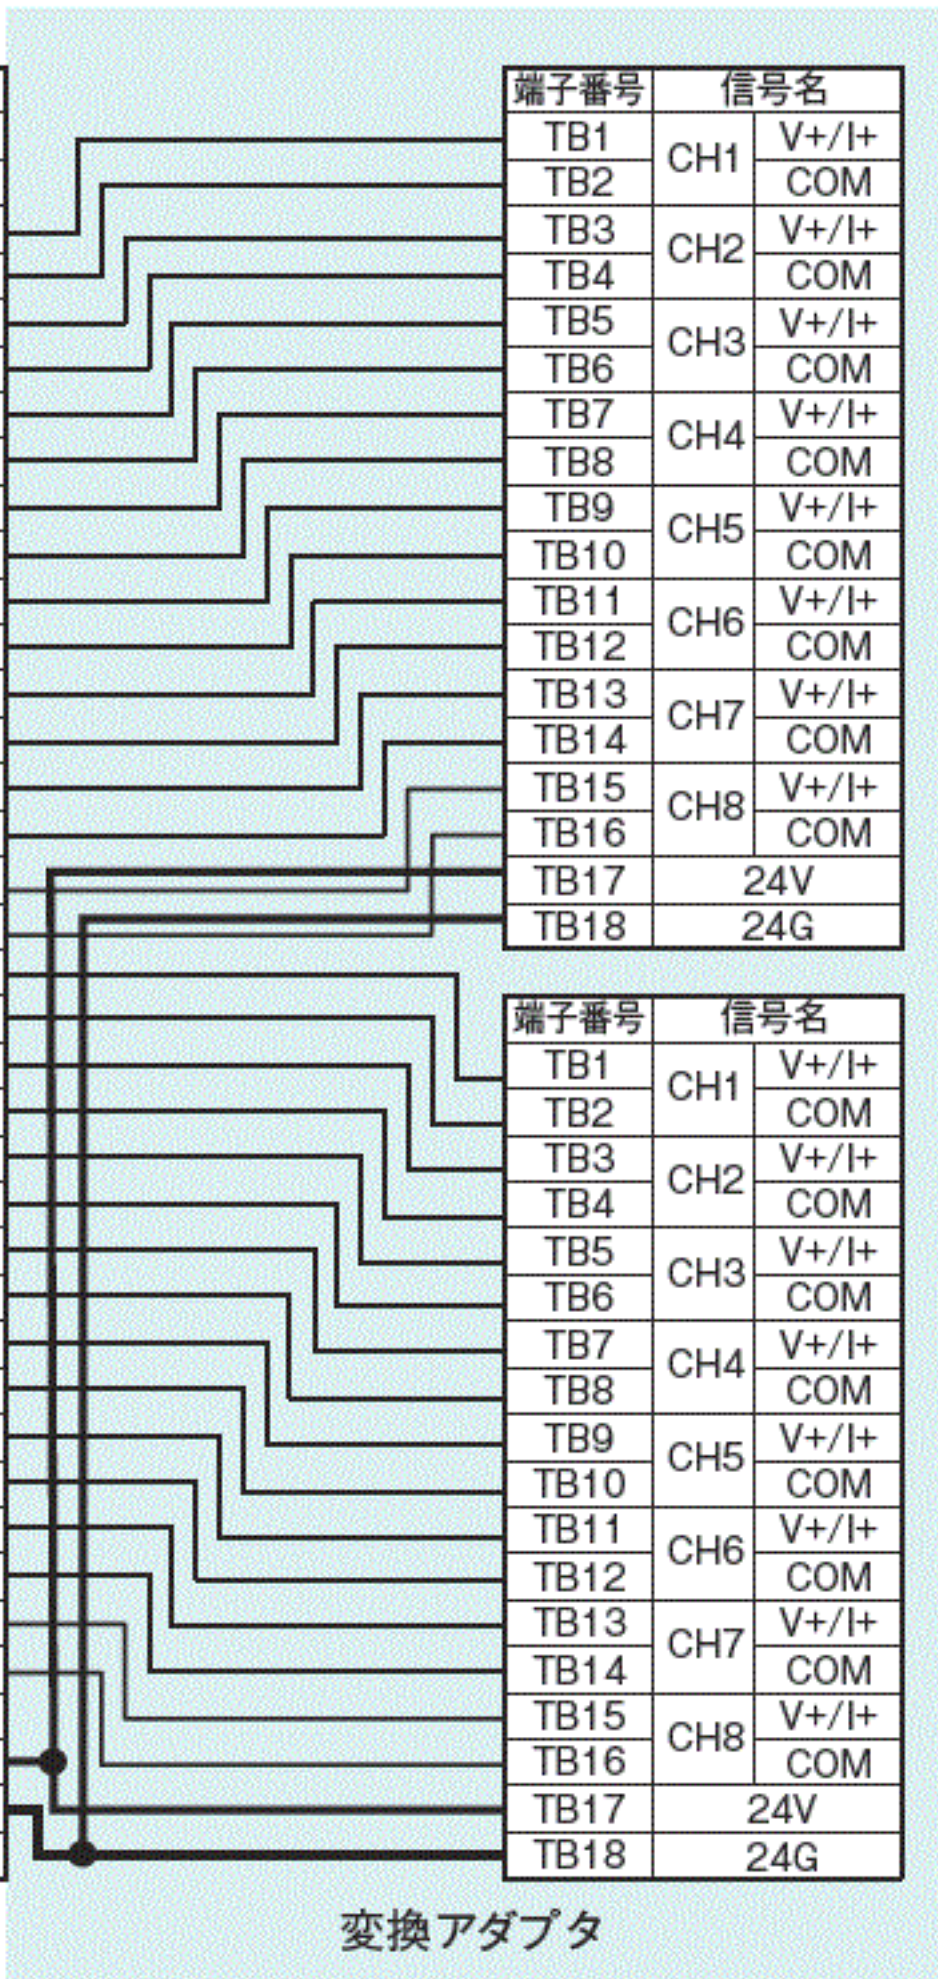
| 端子番号 | 信号名 | |
|---|---|---|
| TB1 | CH1 | V+/I+ |
| TB2 | | COM |
| TB3 | CH2 | V+/I+ |
| TB4 | | COM |
| TB5 | CH3 | V+/I+ |
| TB6 | | COM |
| TB7 | CH4 | V+/I+ |
| TB8 | | COM |
| TB9 | CH5 | V+/I+ |
| TB10 | | COM |
| TB11 | CH6 | V+/I+ |
| TB12 | | COM |
| TB13 | CH7 | V+/I+ |
| TB14 | | COM |
| TB15 | CH8 | V+/I+ |
| TB16 | | COM |
| TB17 | 24V | |
| TB18 | 24G | |

| 端子番号 | 信号名 | |
|---|---|---|
| TB1 | CH1 | V+/I+ |
| TB2 | | COM |
| TB3 | CH2 | V+/I+ |
| TB4 | | COM |
| TB5 | CH3 | V+/I+ |
| TB6 | | COM |
| TB7 | CH4 | V+/I+ |
| TB8 | | COM |
| TB9 | CH5 | V+/I+ |
| TB10 | | COM |
| TB11 | CH6 | V+/I+ |
| TB12 | | COM |
| TB13 | CH7 | V+/I+ |
| TB14 | | COM |
| TB15 | CH8 | V+/I+ |
| TB16 | | COM |
| TB17 | 24V | |
| TB18 | 24G | |

変換アダプタ